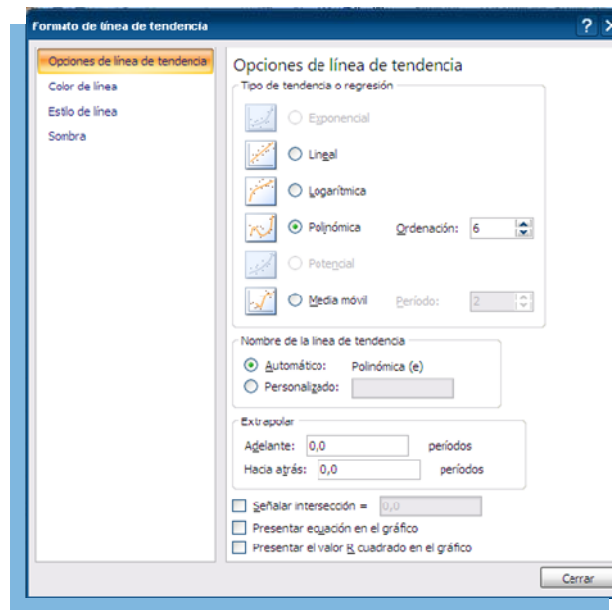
Formato de línea de tendencia

? X

Opciones de línea de tendencia
Color de línea
Estilo de línea
Sombra

Opciones de línea de tendencia

Tipo de tendencia o regresión

Exponencial

Lineal

Logarítmica

Polinómica Ordenación: 6

Potencial

Media móvil Período: 2

Nombre de la línea de tendencia

Automático: Polinómica (e)

Personalizado:

Extrapolar

Adelante: 0,0 períodos

Hacia atrás: 0,0 períodos

Señalar intersección = 0,0

Presentar ecuación en el gráfico

Presentar el valor R cuadrado en el gráfico

Cerrar